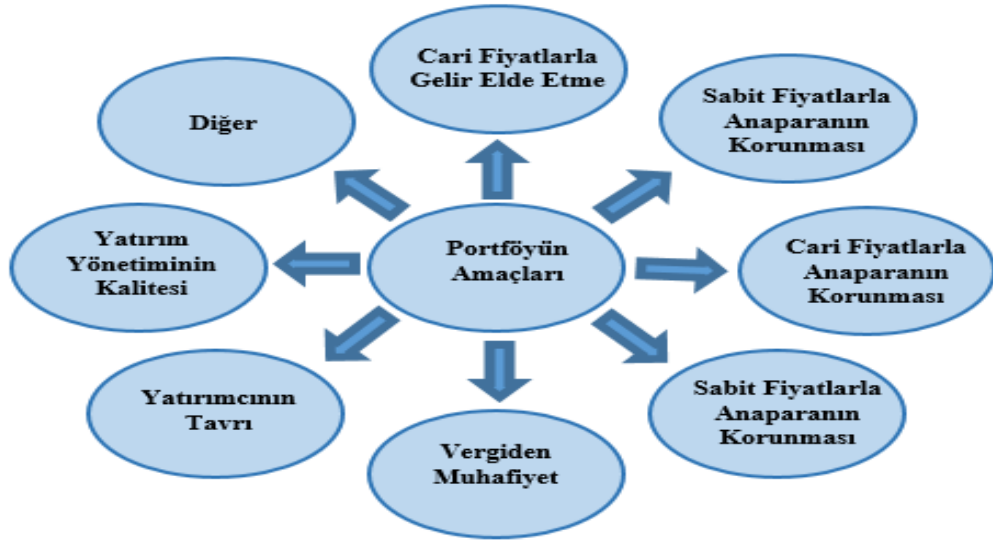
Portföyün Amaçları

Cari Fiyatlarla Gelir Elde Etme

Sabit Fiyatlarla Anaparanın Korunması

Cari Fiyatlarla Anaparanın Korunması

Sabit Fiyatlarla Anaparanın Korunması

Vergiden Muhafiyet

Yatırımcının Tavrı

Yatırım Yönetiminin Kalitesi

Diğer